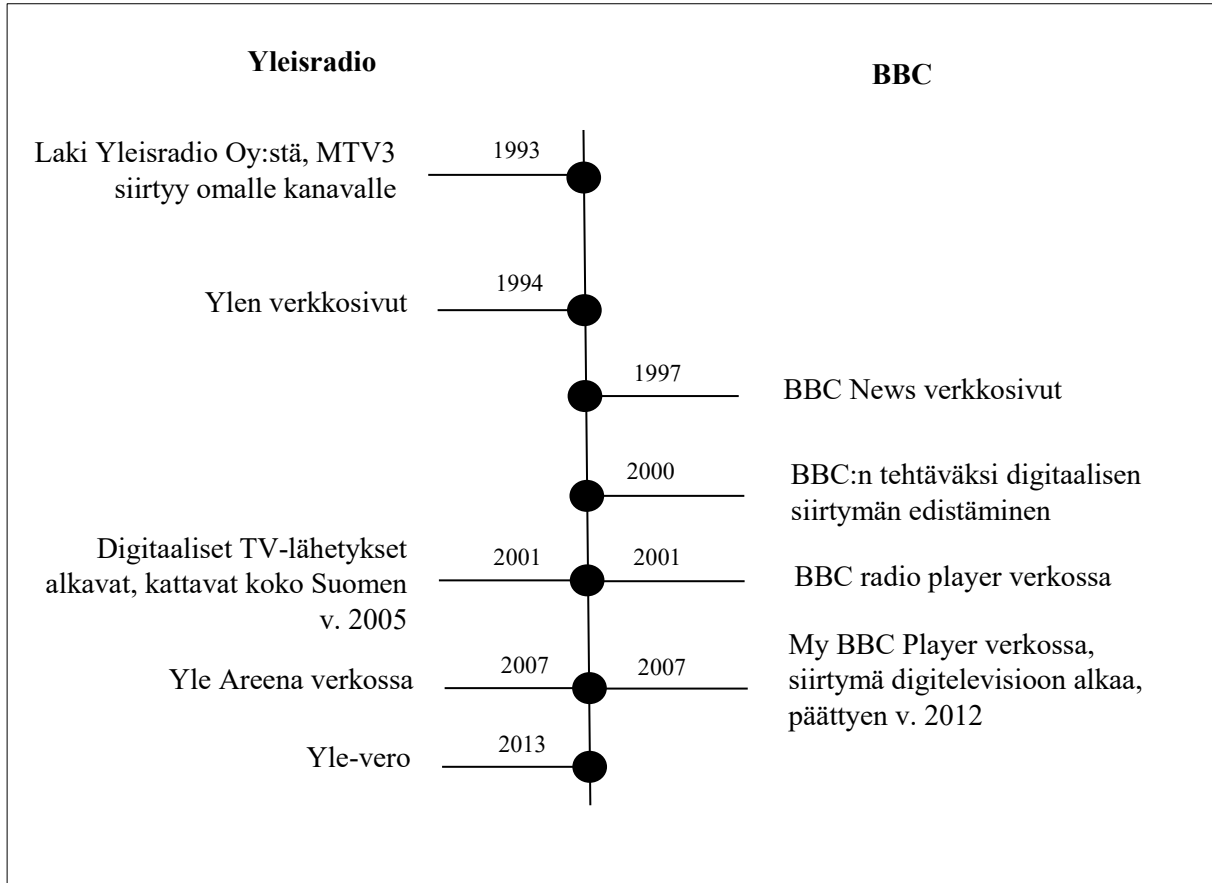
Yleisradio

BBC

Laki Yleisradio Oy:stä, MTV3 siirtyy omalle kanavalle

1993

Ylen verkkosivut

1994

1997

BBC News verkkosivut

2000

BBC:n tehtäväksi digitaalisen siirtymän edistäminen

Digitaaliset TV-lähetykset alkavat, kattavat koko Suomen v. 2005

2001

2001

BBC radio player verkossa

Yle Areena verkossa

2007

2007

My BBC Player verkossa, siirtymä digitelevisioon alkaa, päättyen v. 2012

Yle-vero

2013